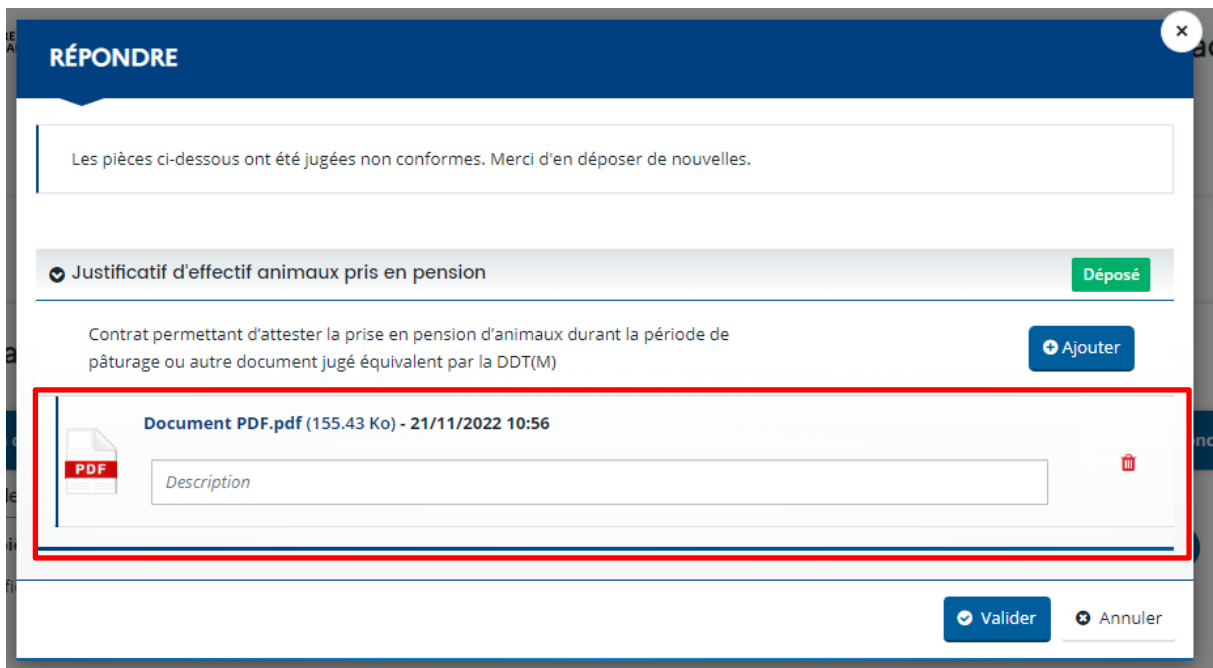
RÉPONDRE

×

Les pièces ci-dessous ont été jugées non conformes. Merci d'en déposer de nouvelles.

Justificatif d'effectif animaux pris en pension

Déposé

Contrat permettant d'attester la prise en pension d'animaux durant la période de pâturage ou autre document jugé équivalent par la DDT(M)

Ajouter

Document PDF.pdf (155.43 Ko) - 21/11/2022 10:56

PDF

Description

Valider

Annuler